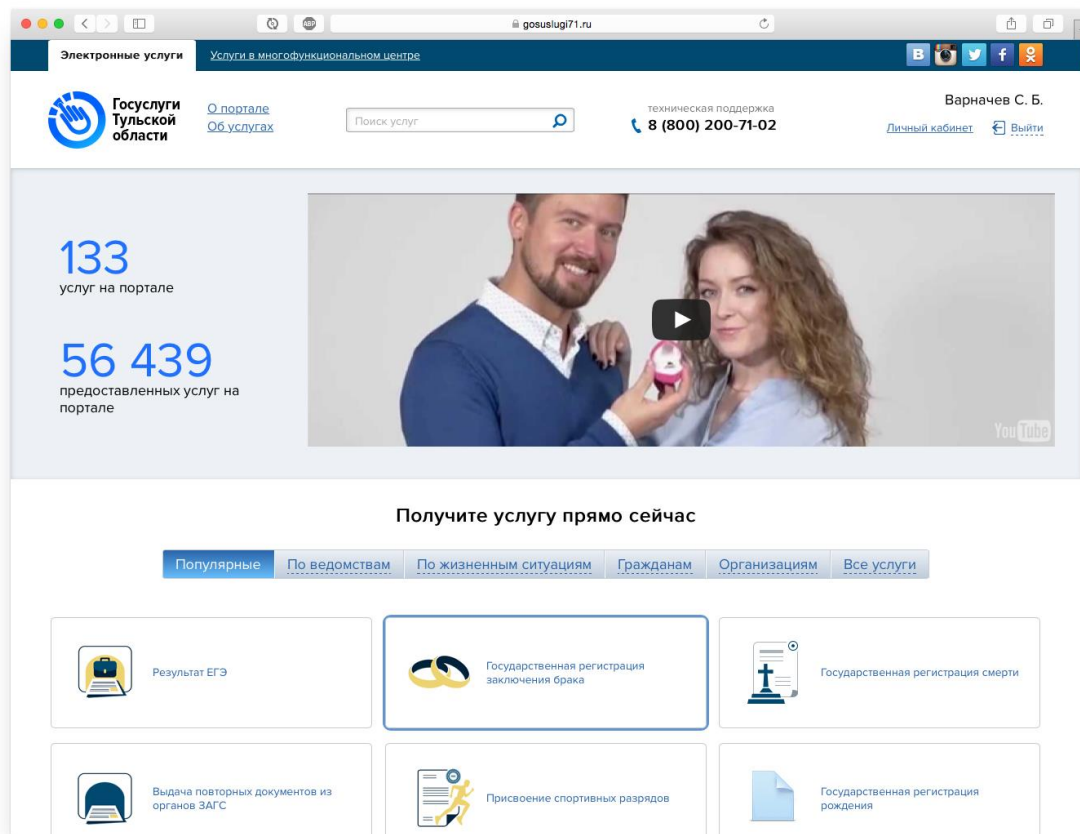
gosuslugi71.ru

Электронные услуги | Услуги в многофункциональном центре

Госуслуги Тульской области

О портале
Об услугах

Поиск услуг

техническая поддержка
8 (800) 200-71-02

Варначев С. Б.
Личный кабинет
Выйти

133
услуг на портале

56 439
предоставленных услуг на портале

YouTube

Получите услугу прямо сейчас

Популярные | По ведомствам | По жизненным ситуациям | Гражданам | Организациям | Все услуги

Результат ЕГЭ

Государственная регистрация заключения брака

Государственная регистрация смерти

Выдача повторных документов из органов ЗАГС

Присвоение спортивных разрядов

Государственная регистрация рождения